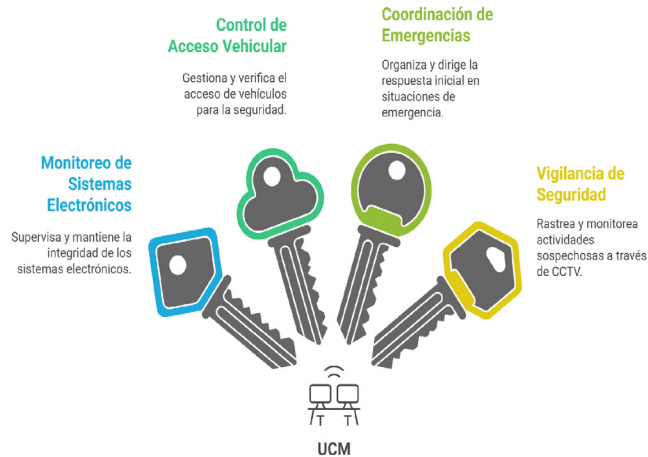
Control de Acceso Vehicular

Gestiona y verifica el acceso de vehículos para la seguridad.

Coordinación de Emergencias

Organiza y dirige la respuesta inicial en situaciones de emergencia.

Monitoreo de Sistemas Electrónicos

Supervisa y mantiene la integridad de los sistemas electrónicos.

Vigilancia de Seguridad

Rastrea y monitorea actividades sospechosas a través de CCTV.

UCM